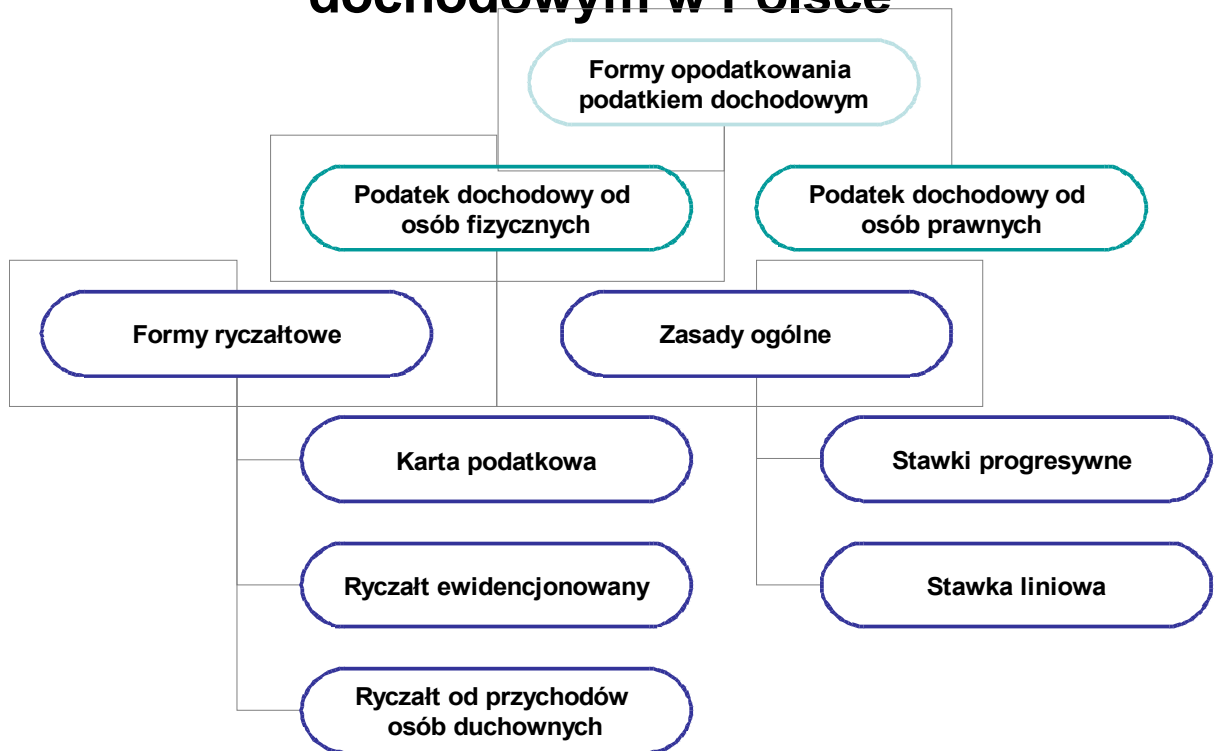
dochodowym w Polsce

Formy opodatkowania podatkiem dochodowym

Podatek dochodowy od osób fizycznych

Podatek dochodowy od osób prawnych

Formy ryczałtowe

Zasady ogólne

Karta podatkowa

Ryczałt ewidencjonowany

Ryczałt od przychodów osób duchownych

Stawki progresywne

Stawka liniowa